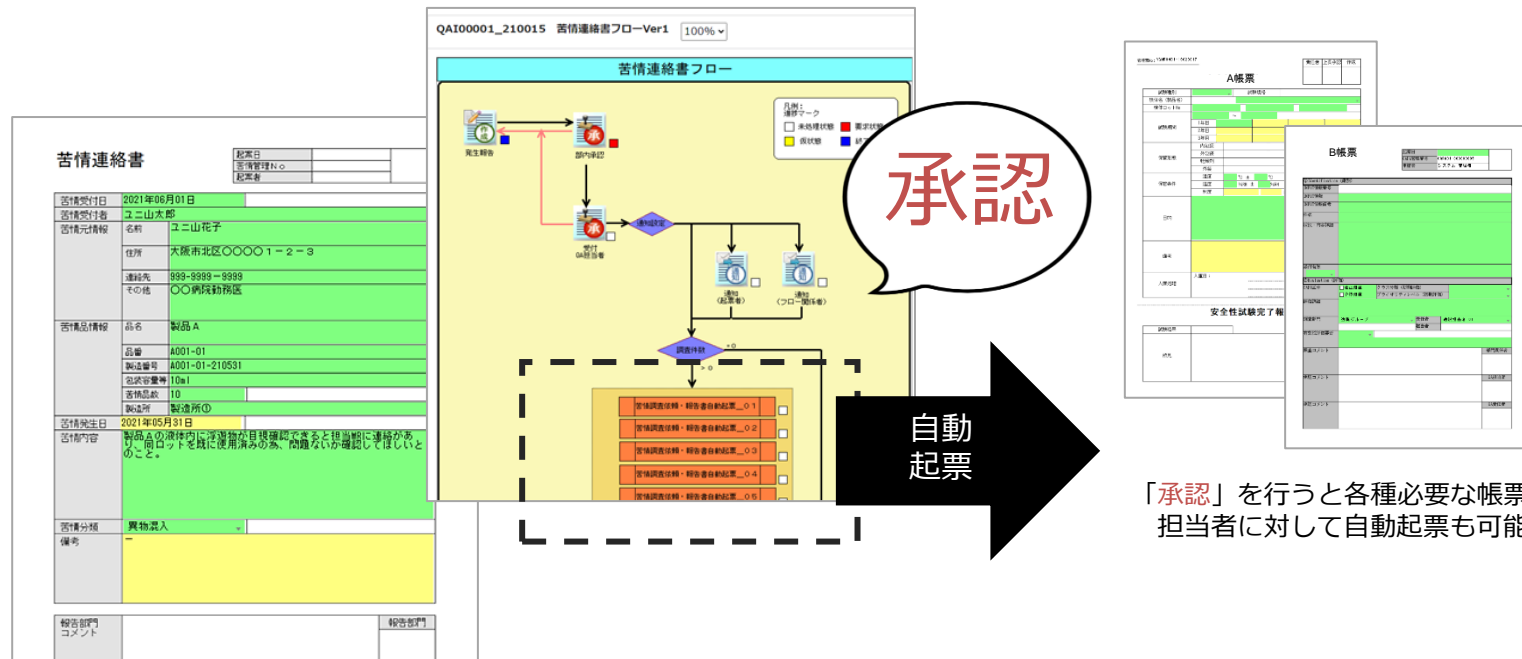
苦情連絡書

| 起案日 | |
|---|---|
| 苦情管理No | |
| 起案者 | |

| 苦情受付日 | 2021年06月01日 | |
|---|---|---|
| 苦情受付者 | ユニ山太郎 | |
| 苦情元情報 | 名前 | ユニ山花子 |
| | 住所 | 大阪市北区〇〇〇〇１－２－３ |
| | 連絡先 | 999-9999-9999 |
| | その他 | 〇〇病院勤務医 |
| 苦情品情報 | 品名 | 製品Ａ |
| | 品番 | A001-01 |
| | 製造番号 | A001-01-210531 |
| | 包装容量等 | 10ml |
| | 苦情品数 | 10 |
| | 製造所 | 製造所① |
| 苦情発生日 | 2021年05月31日 | |
| 苦情内容 | 製品Ａの液体内に浮遊物が目視確認できると担当者に連絡があり、同ロットを既に使用済みのため、問題ないか確認してほしいとのこと。 | |
| 苦情分類 | 異物混入 | |
| 備考 | ー | |

報告部門コメント
報告部門

QAI00001_210015 苦情連絡書フローVer1 100%

苦情連絡書フロー

凡例：
連携マーク
未処理状態
要求状態
仮状態
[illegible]

発生報告
部内承認
承
受付
QA担当者
承
通知設定
通知
（起票者）
通知
（フロー関係者）
調査件数
苦情調査依頼・報告書自動起票＿０１
苦情調査依頼・報告書自動起票＿０２
苦情調査依頼・報告書自動起票＿０３
苦情調査依頼・報告書自動起票＿０４
苦情調査依頼・報告書自動起票＿０５

承認

自動
起票

A帳票

B帳票

安全性試験完了報

「承認」を行うと各種必要な帳票
担当者に対して自動起票も可能